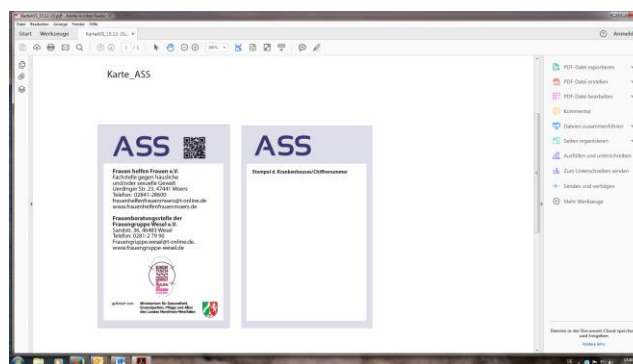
Karte_ASS

ASS

Frauen helfen Frauen e.V.
Fachstelle gegen häusliche und/oder sexuelle Gewalt
Uerdinger Str. 22, 47441 Moers
Telefon: 02841-28600
frauenhelfenfrauenmoers@t-online.de
www.frauenhelfenfrauenmoers.de

Frauenberatungsstelle der Frauengruppe Wesel e.V.
Sandstr. 36, 46483 Wesel
Telefon: 0281-2 79 90
Frauengruppe.wesel@t-online.de
www.frauengruppe-wesel.de

gefördert vom
Ministerium für Gesundheit, Emanzipation, Pflege und Alter des Landes Nordrhein-Westfalen

ASS

Stempel d. Krankenhauses/Chiffrenummer

Start Werkzeuge

PDF-Datei exportieren
PDF-Datei erstellen
PDF-Datei bearbeiten
Kommentar
Dateien zusammenführen
Seiten organisieren
Ausfüllen und unterschreiben
Zum Unterschreiben senden
Senden und verfolgen
Mehr Werkzeuge

Anmelden